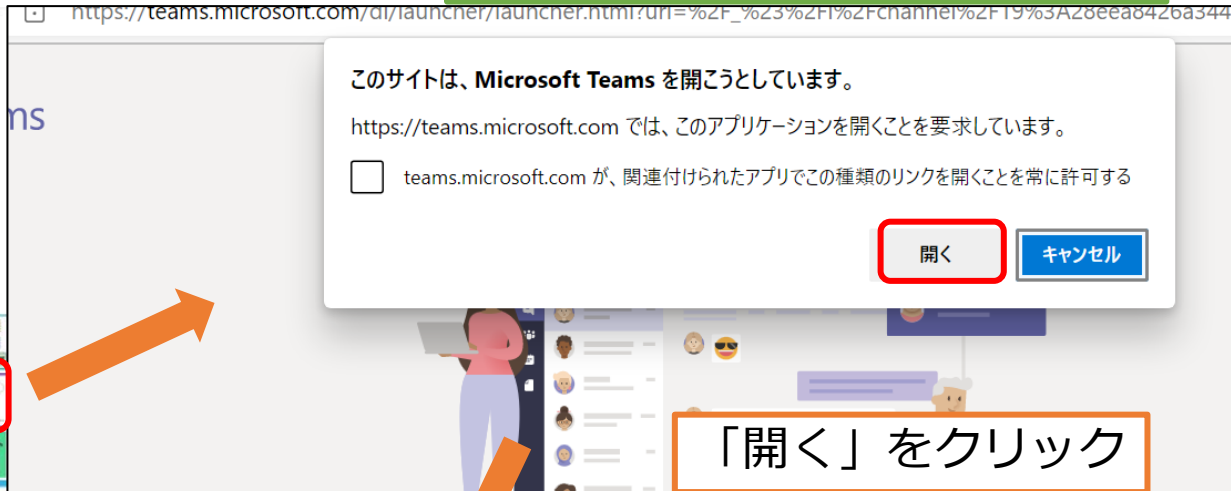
https://teams.microsoft.com/dl/launcher/launcher.html?url=%2F_%23%2Fl%2Fchannel%2F19%3A28eea842Ba344

ms

このサイトは、Microsoft Teams を開こうとしています。

https://teams.microsoft.com では、このアプリケーションを開くことを要求しています。

teams.microsoft.com が、関連付けられたアプリでこの種類のリンクを開くことを常に許可する

開く

キャンセル

「開く」をクリック